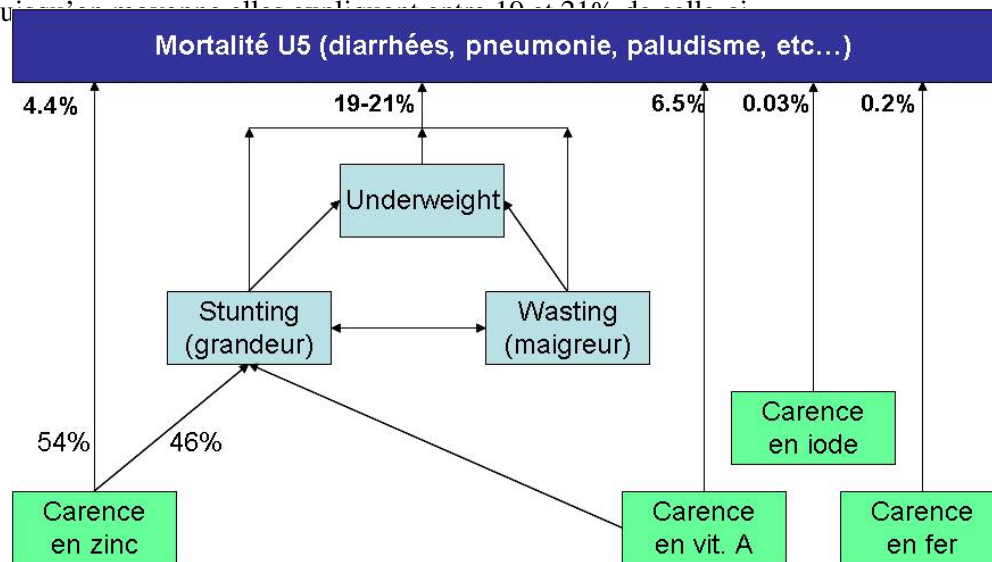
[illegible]

Mortalité U5 (diarrhées, pneumonie, paludisme, etc…)

4.4%

19-21%

6.5%

0.03%

0.2%

Underweight

Stunting (grandeur)

Wasting (maigreur)

Carence en iode

54%

46%

Carence en zinc

Carence en vit. A

Carence en fer